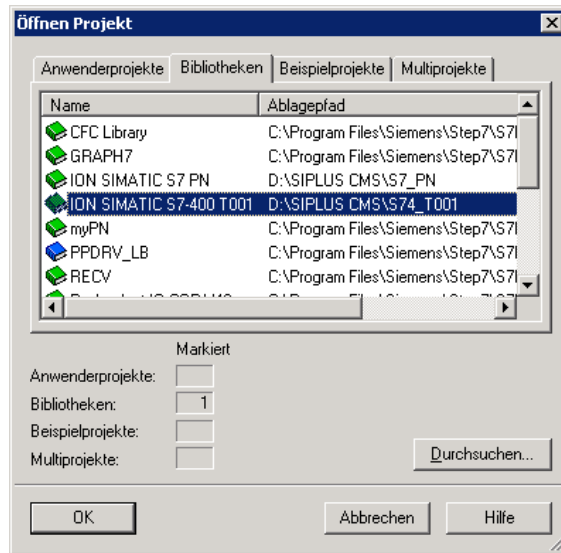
Öffnen Projekt

Anwenderprojekte | Bibliotheken | Beispielprojekte | Multiprojekte

| Name | Ablagepfad |
|---|---|
| CFC Library | C:\Program Files\Siemens\Step7\S7l |
| GRAPH7 | C:\Program Files\Siemens\Step7\S7l |
| ION SIMATIC S7 PN | D:\SIPLUS CMS\S7_PN |
| ION SIMATIC S7-400 T001 | D:\SIPLUS CMS\S74_T001 |
| myPN | C:\Program Files\Siemens\Step7\S7l |
| PPDRV_LB | C:\Program Files\Siemens\Step7\S7l |
| RECV | C:\Program Files\Siemens\Step7\S7l |
| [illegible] | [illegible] |

Markiert

Anwenderprojekte:
Bibliotheken: 1
Beispielprojekte:
Multiprojekte:

Durchsuchen...

OK
Abbrechen
Hilfe